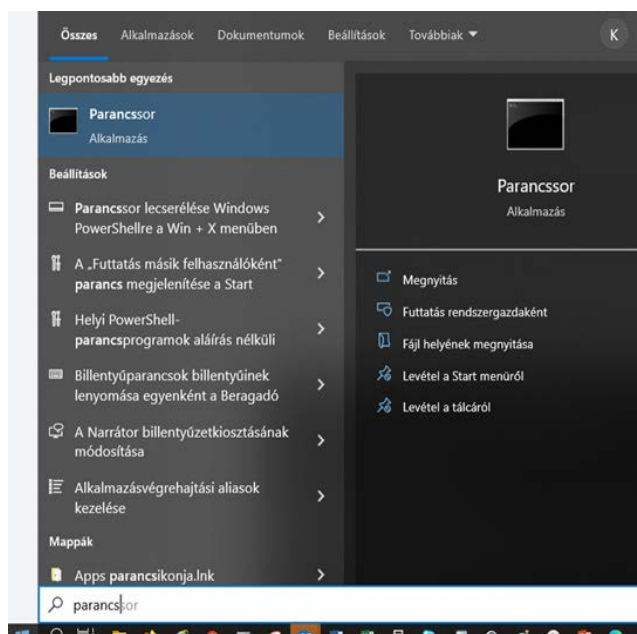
Összes Alkalmazások Dokumentumok Beállítások Továbbiak ▾ K

Legpontosabb egyezés

Parancssor
Alkalmazás

Beállítások

Parancssor lecserélése Windows PowerShellre a Win + X menüben >

A „Futtatás másik felhasználóként" parancs megjelenítése a Start >

Helyi PowerShell-parancsprogramok aláírás nélküli >

Billentyűparancsok billentyűinek lenyomása egyenként a Beragadó >

A Narrátor billentyűzetkiosztásának módosítása >

Alkalmazásvégrehajtási aliasok kezelése >

Mappák

Apps parancsikonja.lnk >

Parancssor
Alkalmazás

Megnyitás

Futtatás rendszergazdaként

Fájl helyének megnyitása

Levétel a Start menüről

Levétel a tálcáról

parancssor